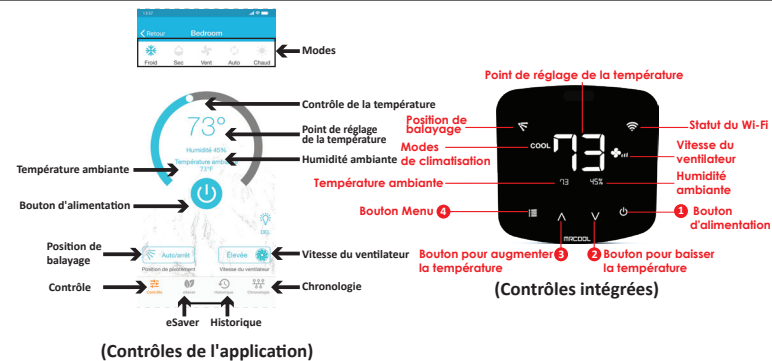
Retour Bedroom

Froid Sec Vent Auto Chaud

Modes

Contrôle de la température

73°

Point de réglage de la température

Humidité 45%

Température ambiante 73°F

Humidité ambiante

Température ambiante

Bouton d'alimentation

Position de balayage

Auto/arrêt

Position de pivotement

Élevée

Vitesse du ventilateur

Vitesse du ventilateur

Contrôle

Chronologie

eSaver

Historique

(Contrôles de l'application)

Point de réglage de la température

Position de balayage

Statut du Wi-Fi

Modes de climatisation

COOL

73

Vitesse du ventilateur

Température ambiante

73 45%

Humidité ambiante

Bouton Menu 4

1 Bouton d'alimentation

MRCOOL

Bouton pour augmenter la température 3

2 Bouton pour baisser la température

(Contrôles intégrées)